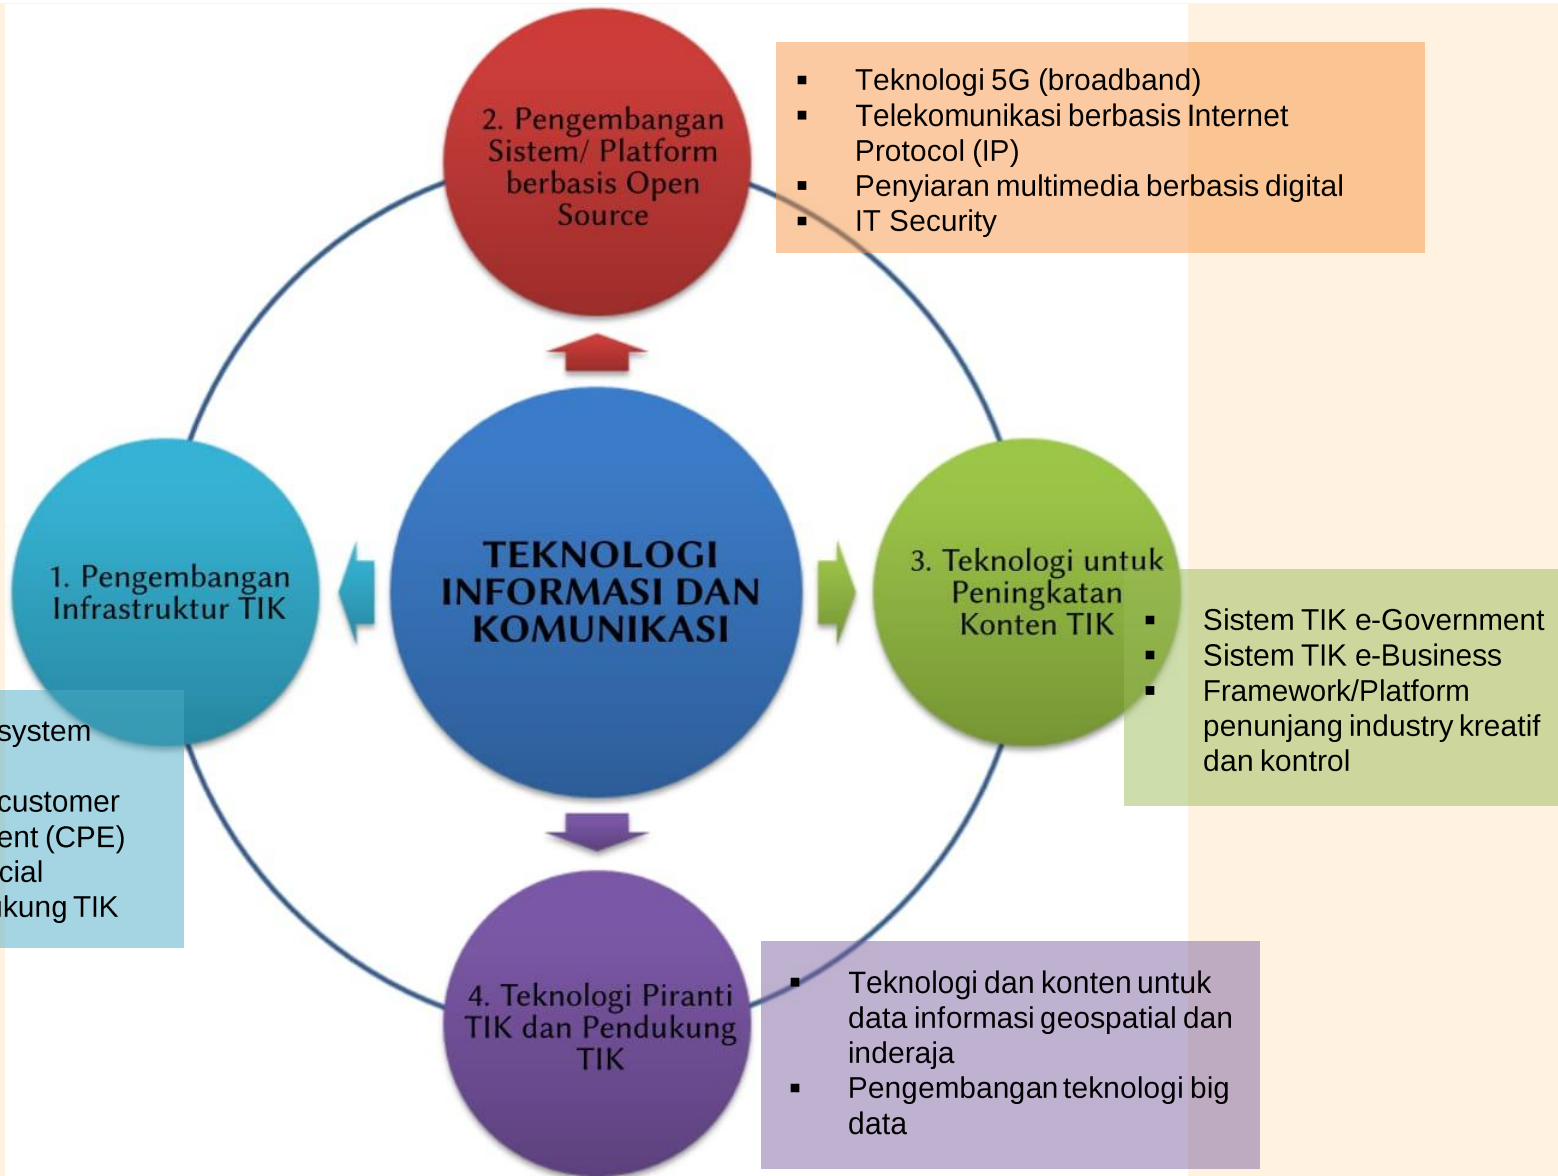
2. Pengembangan Sistem/ Platform berbasis Open Source

- Teknologi 5G (broadband)
- Telekomunikasi berbasis Internet Protocol (IP)
- Penyiaran multimedia berbasis digital
- IT Security

1. Pengembangan Infrastruktur TIK

TEKNOLOGI INFORMASI DAN KOMUNIKASI

3. Teknologi untuk Peningkatan Konten TIK

- Sistem TIK e-Government
- Sistem TIK e-Business
- Framework/Platform penunjang industry kreatif dan kontrol

system

customer
ent (CPE)
cial
kung TIK

4. Teknologi Piranti TIK dan Pendukung TIK

- Teknologi dan konten untuk data informasi geospatial dan inderaja
- Pengembangan teknologi big data